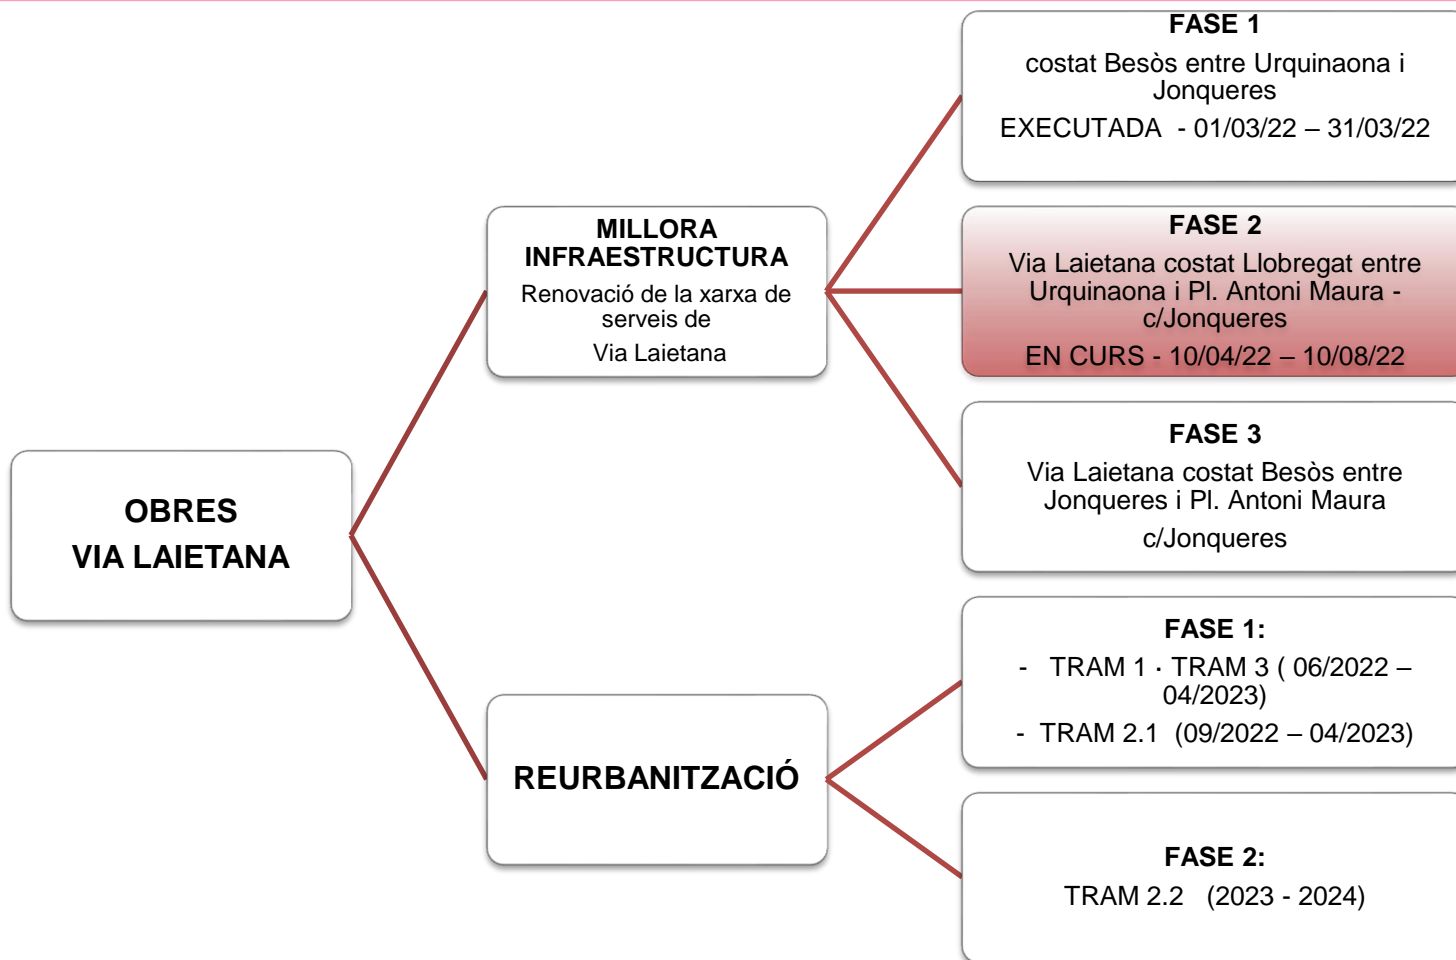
OBRES
VIA LAIETANA

MILLORA INFRAESTRUCTURA
Renovació de la xarxa de serveis de
Via Laietana

FASE 1
costat Besòs entre Urquinaona i Jonqueres
EXECUTADA - 01/03/22 – 31/03/22

FASE 2
Via Laietana costat Llobregat entre Urquinaona i Pl. Antoni Maura - c/Jonqueres
EN CURS - 10/04/22 – 10/08/22

FASE 3
Via Laietana costat Besòs entre Jonqueres i Pl. Antoni Maura
c/Jonqueres

REURBANITZACIÓ

FASE 1:
- TRAM 1 · TRAM 3 ( 06/2022 – 04/2023)
- TRAM 2.1 (09/2022 – 04/2023)

FASE 2:
TRAM 2.2 (2023 - 2024)